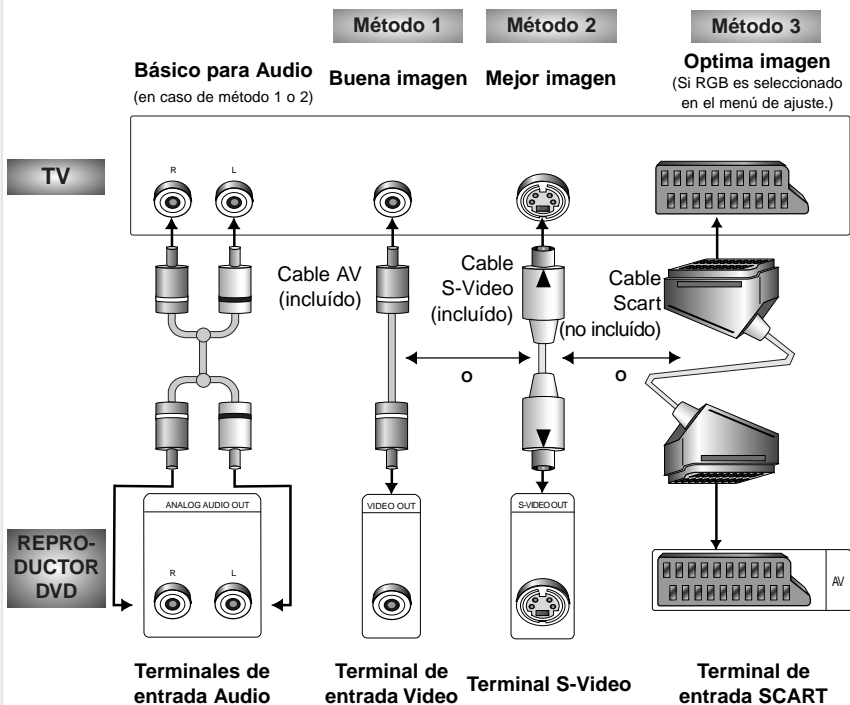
Método 1

Método 2

Método 3

Básico para Audio
(en caso de método 1 o 2)

Buena imagen

Mejor imagen

Optima imagen
(Si RGB es seleccionado en el menú de ajuste.)

TV

R

L

Cable AV
(incluído)

Cable S-Video
(incluído)

Cable Scart
(no incluído)

o

o

REPRODUCTOR DVD

ANALOG AUDIO OUT

R

L

VIDEO OUT

S-VIDEO OUT

AV

Terminales de entrada Audio

Terminal de entrada Video

Terminal S-Video

Terminal de entrada SCART